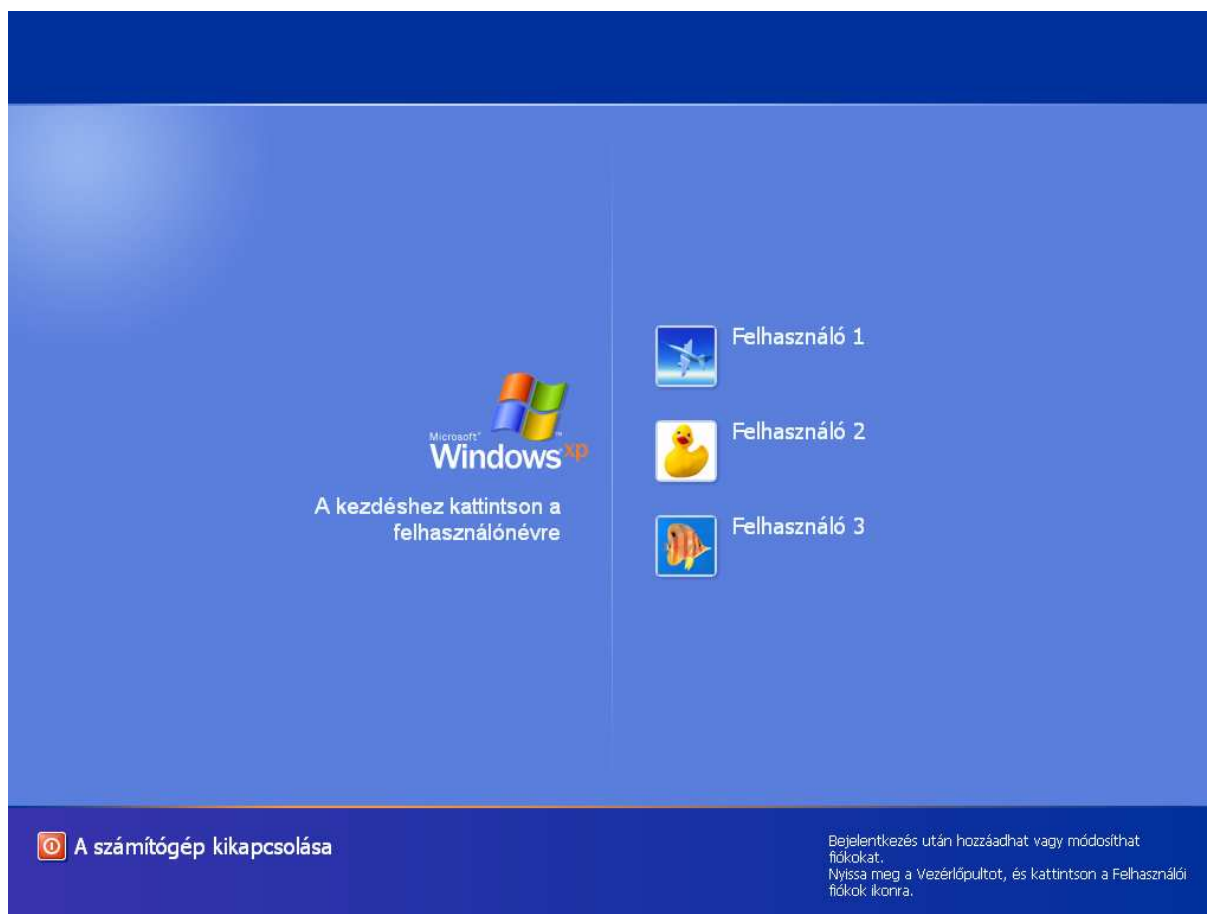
Microsoft Windows xp

A kezdéshez kattintson a felhasználónévre

Felhasználó 1

Felhasználó 2

Felhasználó 3

A számítógép kikapcsolása

Bejelentkezés után hozzáadhat vagy módosíthat fiókokat.
Nyissa meg a Vezérlőpultot, és kattintson a Felhasználói fiókok ikonra.